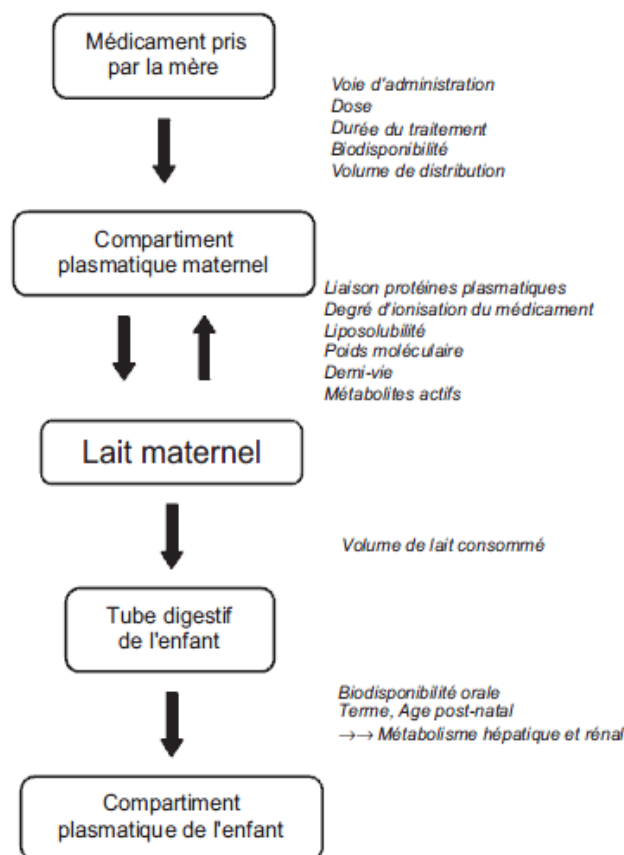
Médicament pris par la mère

Voie d'administration
Dose
Durée du traitement
Biodisponibilité
Volume de distribution

Compartiment plasmatique maternel

Liaison protéines plasmatiques
Degré d'ionisation du médicament
Liposolubilité
Poids moléculaire
Demi-vie
Métabolites actifs

Lait maternel

Volume de lait consommé

Tube digestif de l'enfant

Biodisponibilité orale
Terme, Age post-natal
$\rightarrow\rightarrow$ Métabolisme hépatique et rénal

Compartiment plasmatique de l'enfant